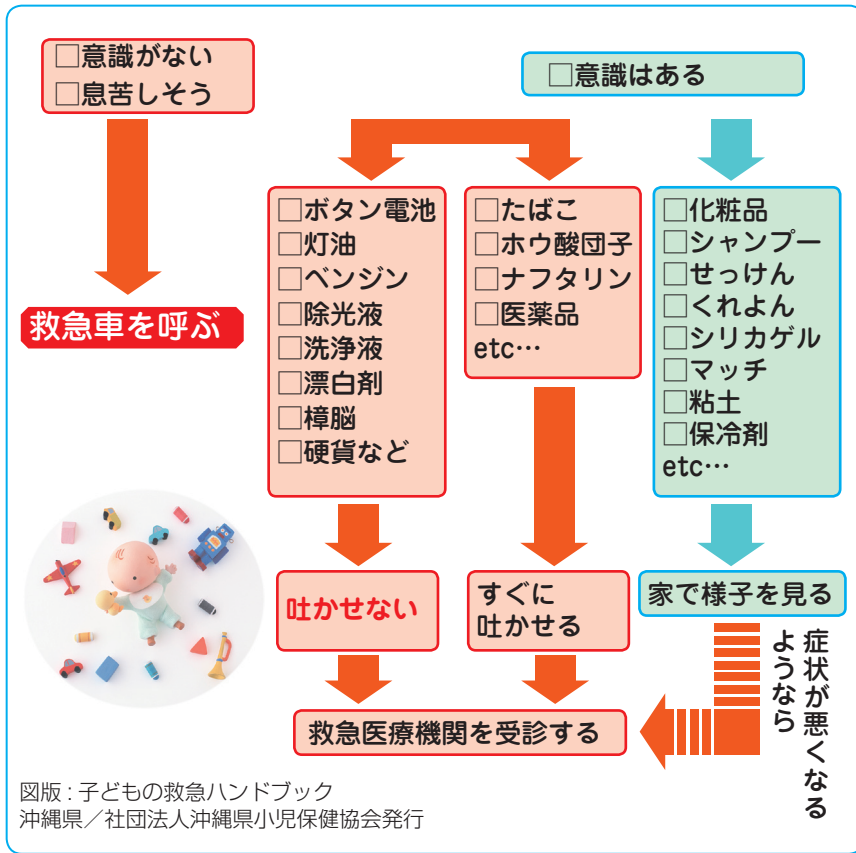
□意識がない
□息苦しそう

□意識はある

救急車を呼ぶ

□ボタン電池
□灯油
□ベンジン
□除光液
□洗浄液
□漂白剤
□樟脳
□硬貨など

□たばこ
□ホウ酸団子
□ナフタリン
□医薬品
etc…

□化粧品
□シャンプー
□せっけん
□くれよん
□シリカゲル
□マッチ
□粘土
□保冷剤
etc…

吐かせない

すぐに
吐かせる

家で様子を見る

症状が悪くなるようなら

救急医療機関を受診する

図版：子どもの救急ハンドブック
沖縄県／社団法人沖縄県小児保健協会発行